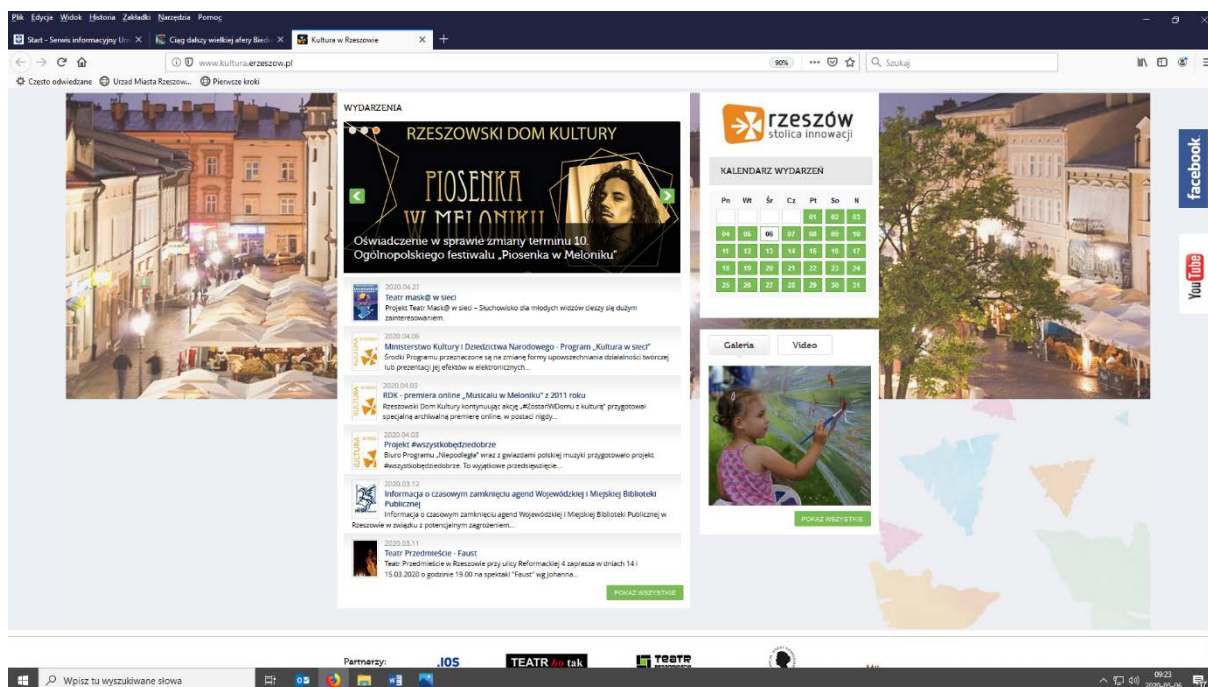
Plik Edycja Widok Historia Zakładki Narzędzia Pomoc

Start - Serwis informacyjny Urz ×
Ciąg dalszy wielkiej afery Bied ×
Kultura w Rzeszowie ×

www.kultura.erzeszow.pl
90%
Szukaj

Często odwiedzane
Urząd Miasta Rzeszow...
Pierwsze kroki

WYDARZENIA

RZESZOWSKI DOM KULTURY
PIOSENKA W MELONIKU

Oświadczenie w sprawie zmiany terminu 10. Ogólnopolskiego festiwalu „Piosenka w Meloniku"

2020.04.21
Teatr mask@ w sieci
Projekt Teatr Mask@ w sieci – Słuchowisko dla młodych widzów cieszy się dużym zainteresowaniem.

2020.04.06
Ministerstwo Kultury i Dziedzictwa Narodowego - Program „Kultura w sieci"
Środki Programu przeznaczone są na zmianę formy upowszechniania działalności twórczej lub prezentacji jej efektów w elektronicznych...

2020.04.03
RDK - premiera online „Musicalu w Meloniku" z 2011 roku
Rzeszowski Dom Kultury kontynuując akcję „#ZostańWDomu z kulturą" przygotował specjalną archiwalną premierę online, w postaci nigdy...

2020.04.03
Projekt #wszystkobędziedobrze
Biuro Programu „Niepodległa" wraz z gwiazdami polskiej muzyki przygotowało projekt #wszystkobędziedobrze. To wyjątkowe przedsięwzięcie...

2020.03.12
Informacja o czasowym zamknięciu agend Wojewódzkiej i Miejskiej Biblioteki Publicznej
Informacja o czasowym zamknięciu agend Wojewódzkiej i Miejskiej Biblioteki Publicznej w Rzeszowie w związku z potencjalnym zagrożeniem...

2020.03.11
Teatr Przedmieście - Faust
Teatr Przedmieście w Rzeszowie przy ulicy Reformackiej 4 zaprasza w dniach 14 i 15.03.2020 o godzinie 19.00 na spektakl "Faust" wg Johanna...

POKAŻ WSZYSTKIE

rzeszów
stolica innowacji

KALENDARZ WYDARZEŃ

| Pn | Wt | Śr | Cz | Pt | So | N |
|---|---|---|---|---|---|---|
| | | | | 01 | 02 | 03 |
| 04 | 05 | 06 | 07 | 08 | 09 | 10 |
| 11 | 12 | 13 | 14 | 15 | 16 | 17 |
| 18 | 19 | 20 | 21 | 22 | 23 | 24 |
| 25 | 26 | 27 | 28 | 29 | 30 | 31 |

Galeria
Video

POKAŻ WSZYSTKIE

facebook
YouTube

Partnerzy:
IOS
TEATR bo tak
TEATR

Wpisz tu wyszukiwane słowa
09:23
2020-05-06